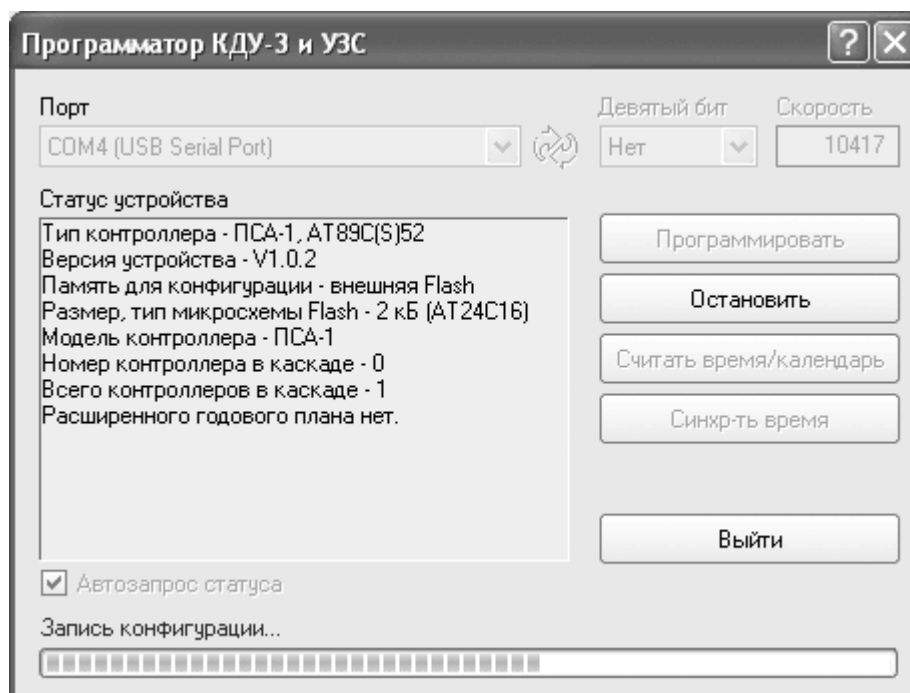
Программатор КДУ-3 и УЗС

Порт
COM4 (USB Serial Port)

Девятый бит
Нет

Скорость
10417

Статус устройства
Тип контроллера - ПСА-1, AT89C(S)52
Версия устройства - V1.0.2
Память для конфигурации - внешняя Flash
Размер, тип микросхемы Flash - 2 кБ (AT24C16)
Модель контроллера - ПСА-1
Номер контроллера в каскаде - 0
Всего контроллеров в каскаде - 1
Расширенного годового плана нет.

Программировать
Остановить
Считать время/календарь
Синхр-ть время
Выйти

Автозапрос статуса

Запись конфигурации...